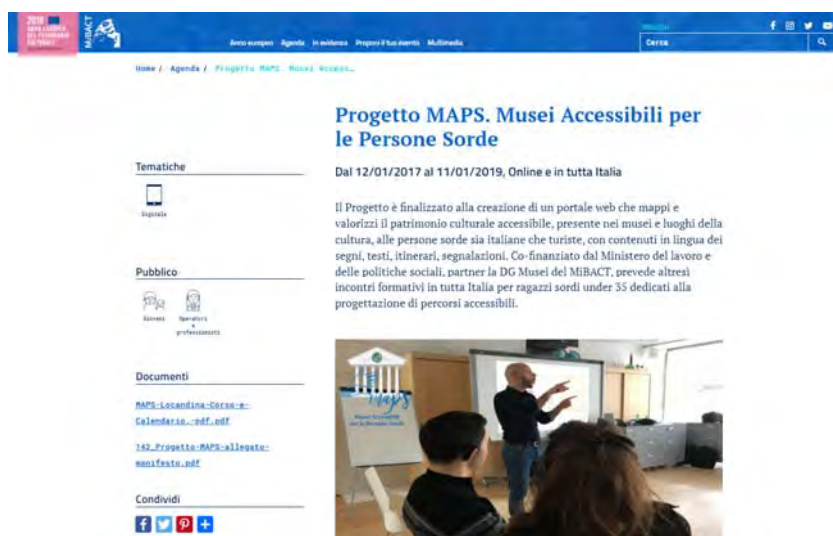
2018 ANNO EUROPEO DEL PATRIMONIO CULTURALE

MiBACT

Anno europeo Agenda In evidenza Proponi il tuo evento Multimedia

Cerca

Home / Agenda / Progetto MAPS. Musei Access…

Progetto MAPS. Musei Accessibili per le Persone Sorde

Dal 12/01/2017 al 11/01/2019, Online e in tutta Italia

Il Progetto è finalizzato alla creazione di un portale web che mappi e valorizzi il patrimonio culturale accessibile, presente nei musei e luoghi della cultura, alle persone sorde sia italiane che turiste, con contenuti in lingua dei segni, testi, itinerari, segnalazioni. Co-finanziato dal Ministero del lavoro e delle politiche sociali, partner la DG Musei del MiBACT, prevede altresì incontri formativi in tutta Italia per ragazzi sordi under 35 dedicati alla progettazione di percorsi accessibili.

Tematiche

Digitale

Pubblico

Giovani

Operatori e professionisti

Documenti

MAPS-Locandina-Corso-e-Calendario.-pdf.pdf

142_Progetto-MAPS-allegato-manifesto.pdf

Condividi

MAPS Musei Accessibili per le Persone Sorde